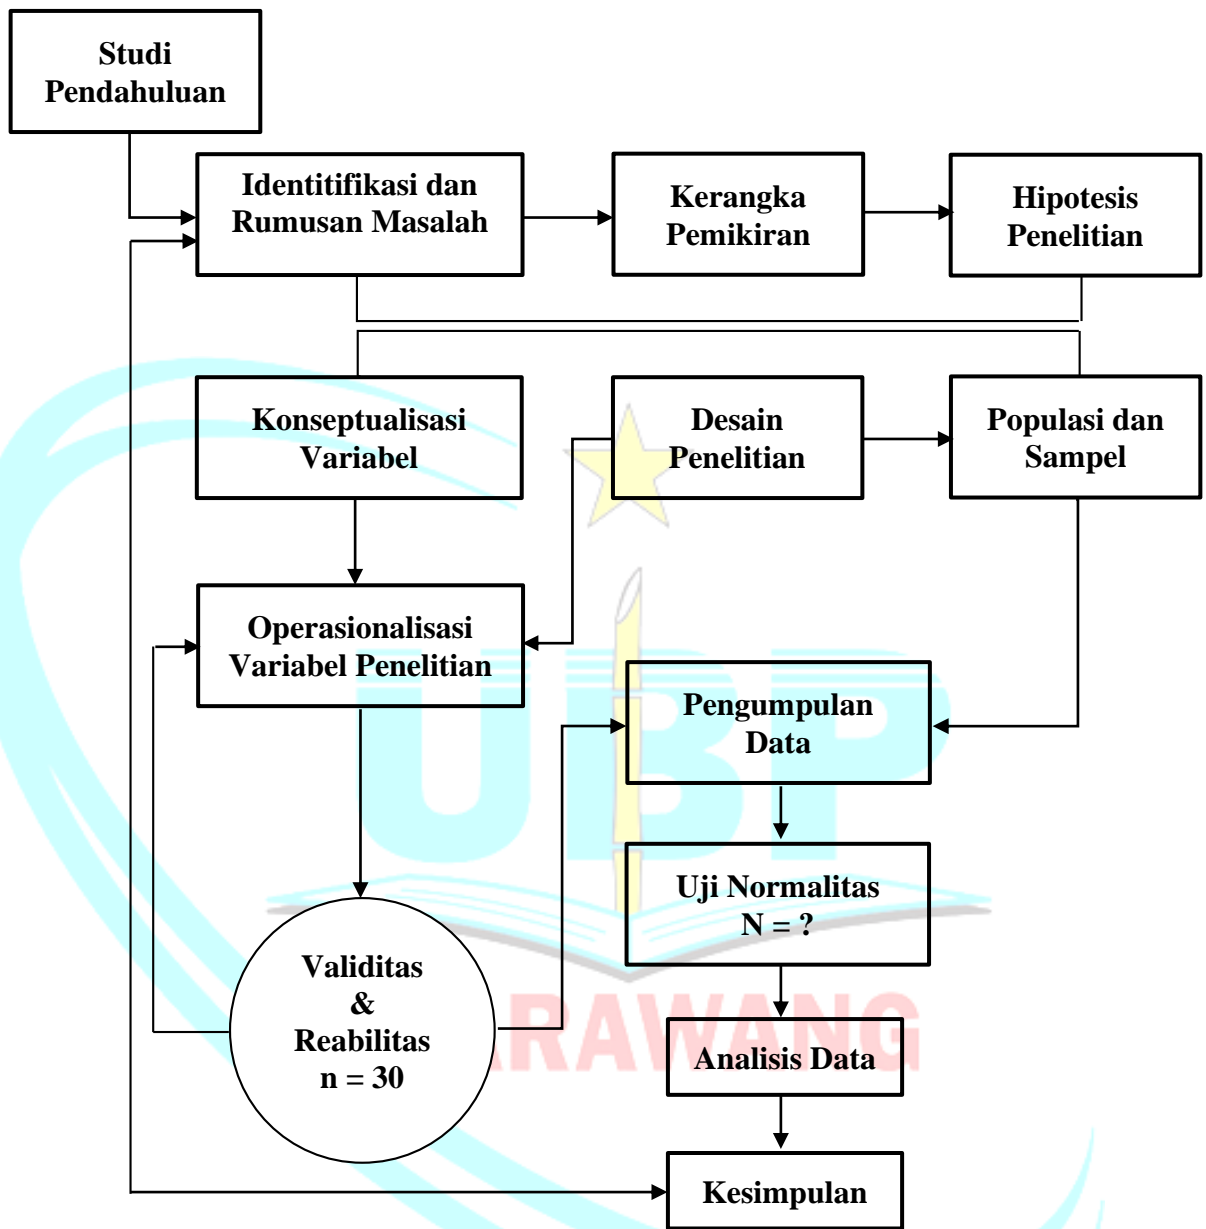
Studi Pendahuluan

Identitifikasi dan Rumusan Masalah

Kerangka Pemikiran

Hipotesis Penelitian

Konseptualisasi Variabel

Desain Penelitian

Populasi dan Sampel

Operasionalisasi Variabel Penelitian

Pengumpulan Data

Uji Normalitas N = ?

Validitas & Reabilitas n = 30

Analisis Data

Kesimpulan

UBP

KARAWANG